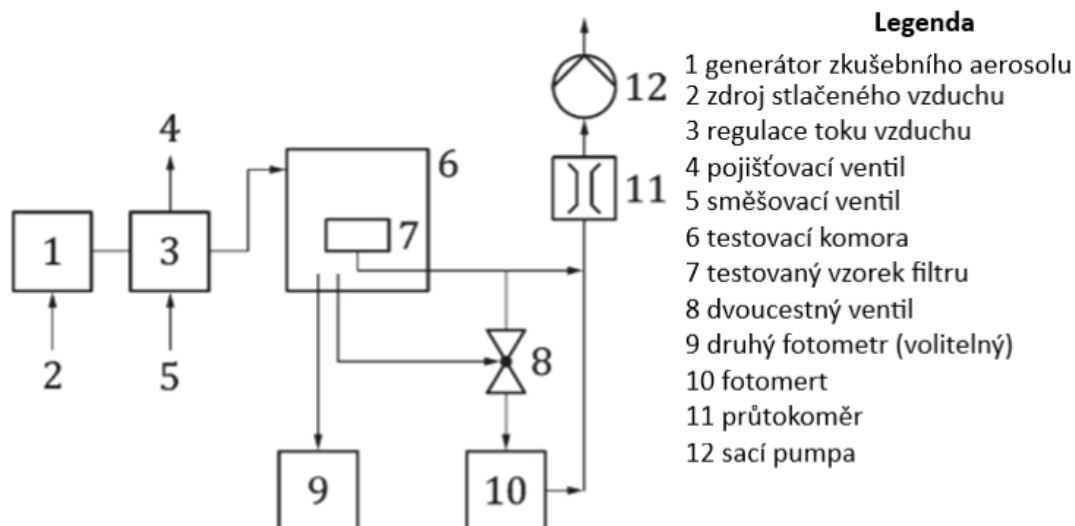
4
6
7
1
3
2
5
12
11
8
9
10

Legenda
1 generátor zkušebního aerosolu
2 zdroj stlačeného vzduchu
3 regulace toku vzduchu
4 pojišťovací ventil
5 směšovací ventil
6 testovací komora
7 testovaný vzorek filtru
8 dvoucestný ventil
9 druhý fotometr (volitelný)
10 fotomert
11 průtokoměr
12 sací pumpa